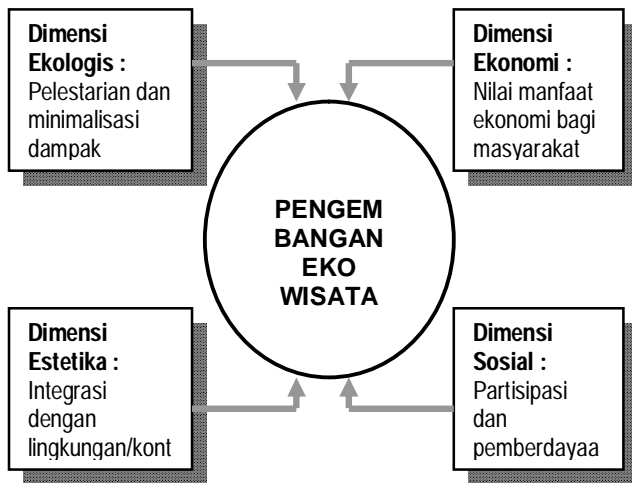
Dimensi Ekologis : Pelestarian dan minimalisasi dampak

Dimensi Ekonomi : Nilai manfaat ekonomi bagi masyarakat

PENGEM BANGAN EKO WISATA

Dimensi Estetika : Integrasi dengan lingkungan/kont

Dimensi Sosial : Partisipasi dan pemberdayaa